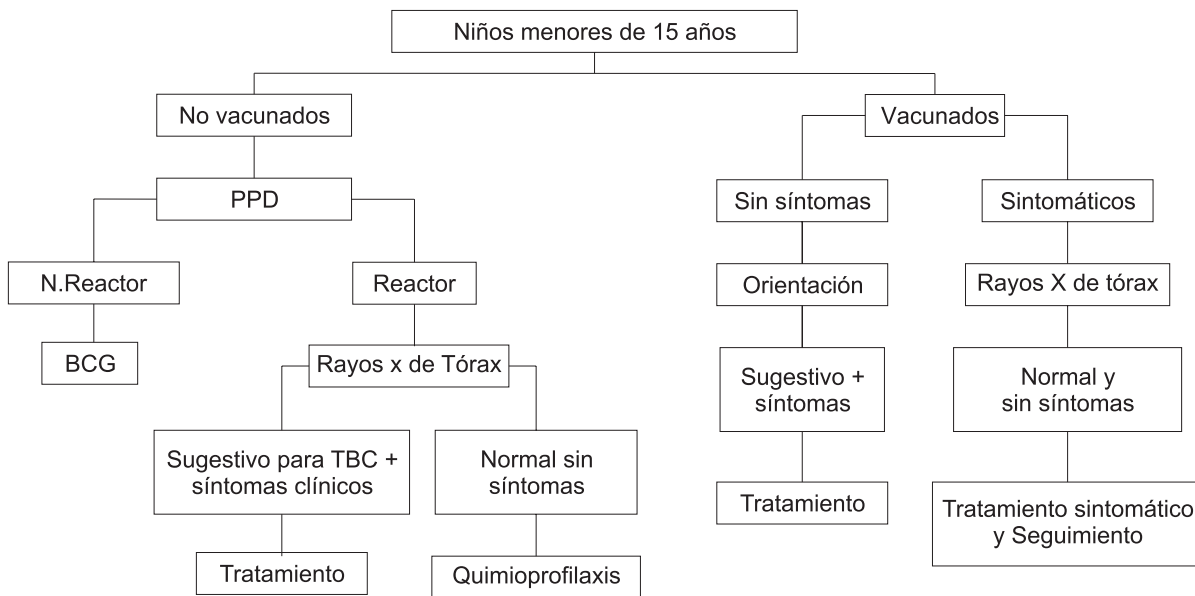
Niños menores de 15 años

No vacunados

PPD

N.Reactor

BCG

Reactor

Rayos x de Tórax

Sugestivo para TBC + síntomas clínicos

Tratamiento

Normal sin síntomas

Quimioprofilaxis

Vacunados

Sin síntomas

Orientación

Sugestivo + síntomas

Tratamiento

Sintomáticos

Rayos X de tórax

Normal y sin síntomas

Tratamiento sintomático y Seguimiento